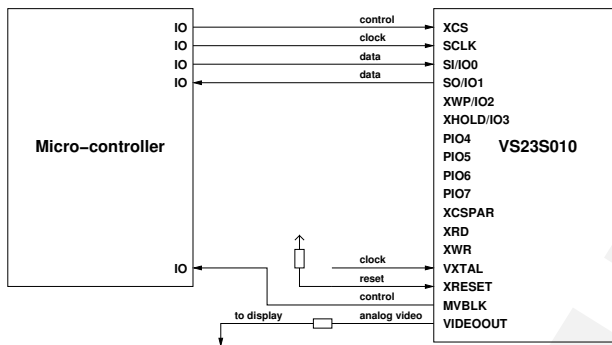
Micro-controller

IO
IO
IO
IO

IO

control
clock
data
data

clock
reset
control
to display
analog video

VS23S010

XCS
SCLK
SI/IO0
SO/IO1
XWP/IO2
XHOLD/IO3
PIO4
PIO5
PIO6
PIO7
XCSPAR
XRD
XWR
VXTAL
XRESET
MVBLK
VIDEOOUT